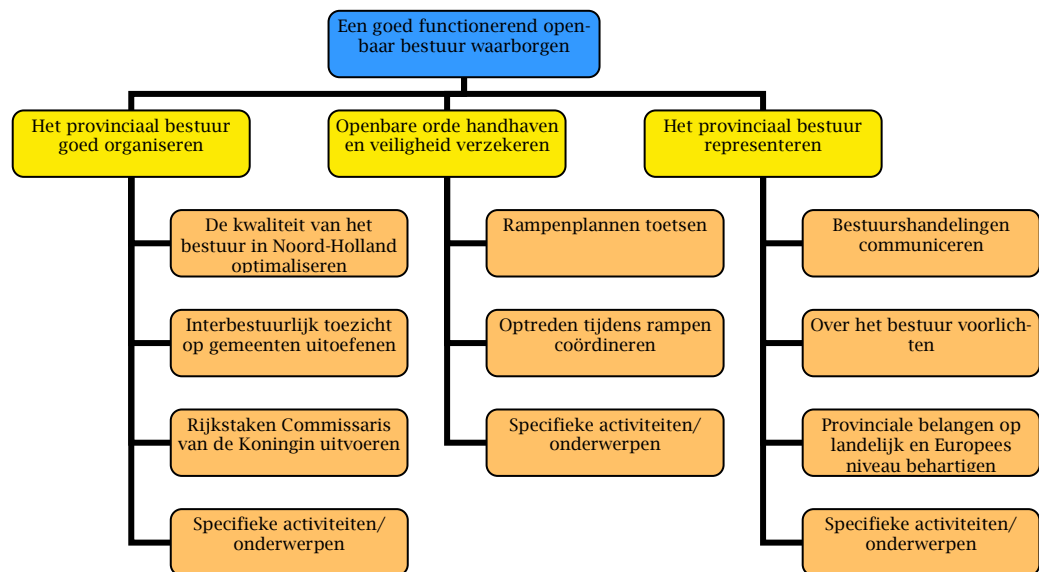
Een goed functionerend openbaar bestuur waarborgen

Het provinciaal bestuur goed organiseren

De kwaliteit van het bestuur in Noord-Holland optimaliseren

Interbestuurlijk toezicht op gemeenten uitoefenen

Rijkstaken Commissaris van de Koningin uitvoeren

Specifieke activiteiten/ onderwerpen

Openbare orde handhaven en veiligheid verzekeren

Rampenplannen toetsen

Optreden tijdens rampen coördineren

Specifieke activiteiten/ onderwerpen

Het provinciaal bestuur representeren

Bestuurshandelingen communiceren

Over het bestuur voorlichten

Provinciale belangen op landelijk en Europees niveau behartigen

Specifieke activiteiten/ onderwerpen